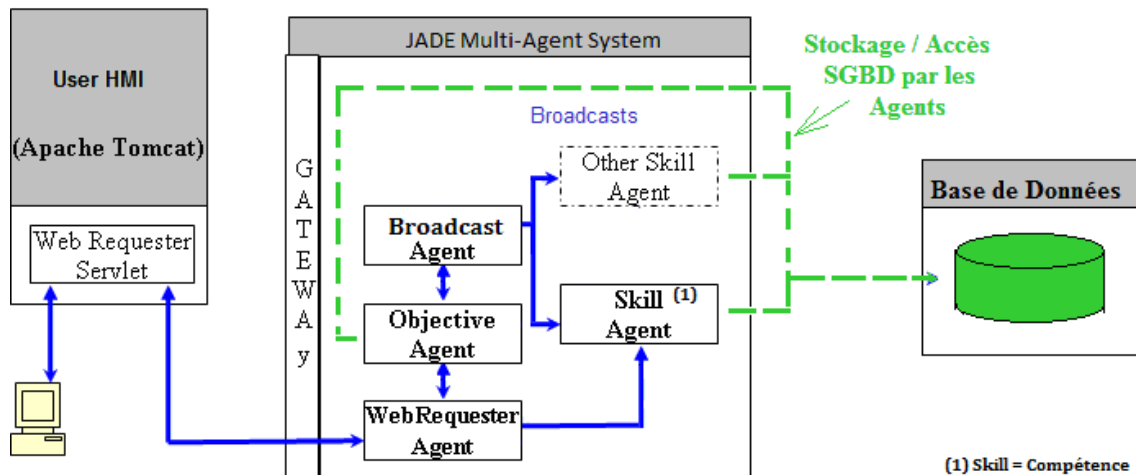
User HMI

(Apache Tomcat)

Web Requester Servlet

JADE Multi-Agent System

G A T E W A y

Broadcasts

Broadcast Agent

Other Skill Agent

Objective Agent

Skill $^{(1)}$ Agent

WebRequester Agent

Stockage / Accès SGBD par les Agents

Base de Données

(1) Skill = Compétence